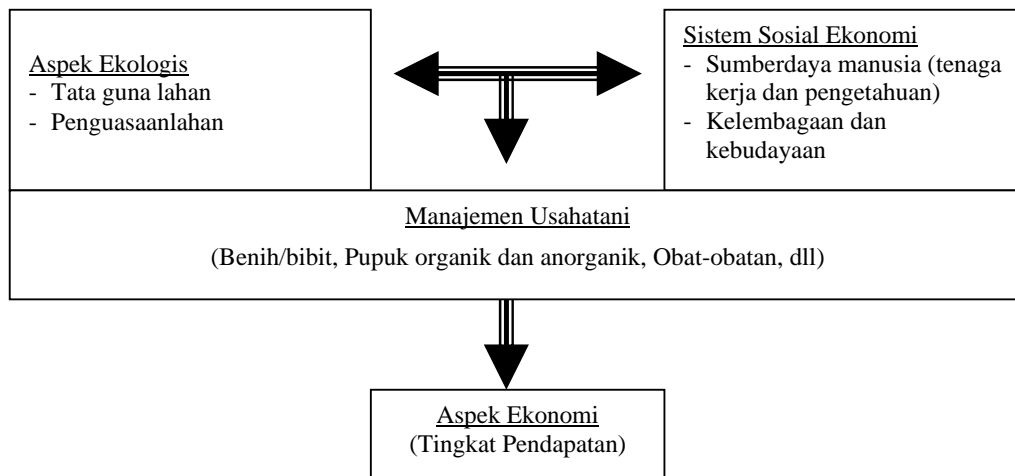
Aspek Ekologis
- Tata guna lahan
- Penguasaanlahan

Sistem Sosial Ekonomi
- Sumberdaya manusia (tenaga kerja dan pengetahuan)
- Kelembagaan dan kebudayaan

Manajemen Usahatani
(Benih/bibit, Pupuk organik dan anorganik, Obat-obatan, dll)

Aspek Ekonomi
(Tingkat Pendapatan)